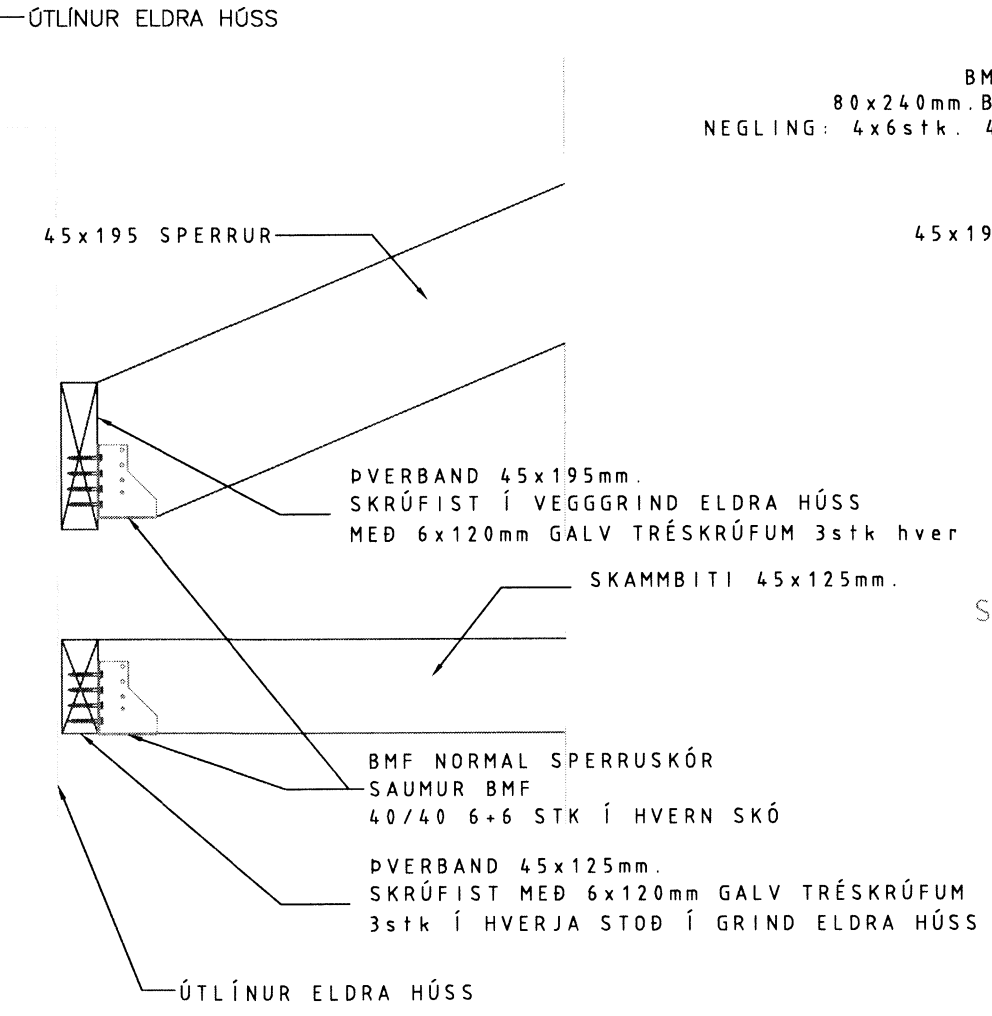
ÚTLÍNUR ELDRA HÚSS

BM
80x240mm.B
NEGLING: 4x6stk. 4

45x195 SPERRUR

45x19

ÞVERBAND 45x195mm.
SKRÚFIST Í VEGGGRIND ELDRA HÚSS
MEÐ 6x120mm GALV TRÉSKRÚFUM 3stk hver

SKAMMBITI 45x125mm.

S

BMF NORMAL SPERRUSKÓR
SAUMUR BMF
40/40 6+6 STK Í HVERN SKÓ

ÞVERBAND 45x125mm.
SKRÚFIST MEÐ 6x120mm GALV TRÉSKRÚFUM
3stk Í HVERJA STOÐ Í GRIND ELDRA HÚSS

ÚTLÍNUR ELDRA HÚSS